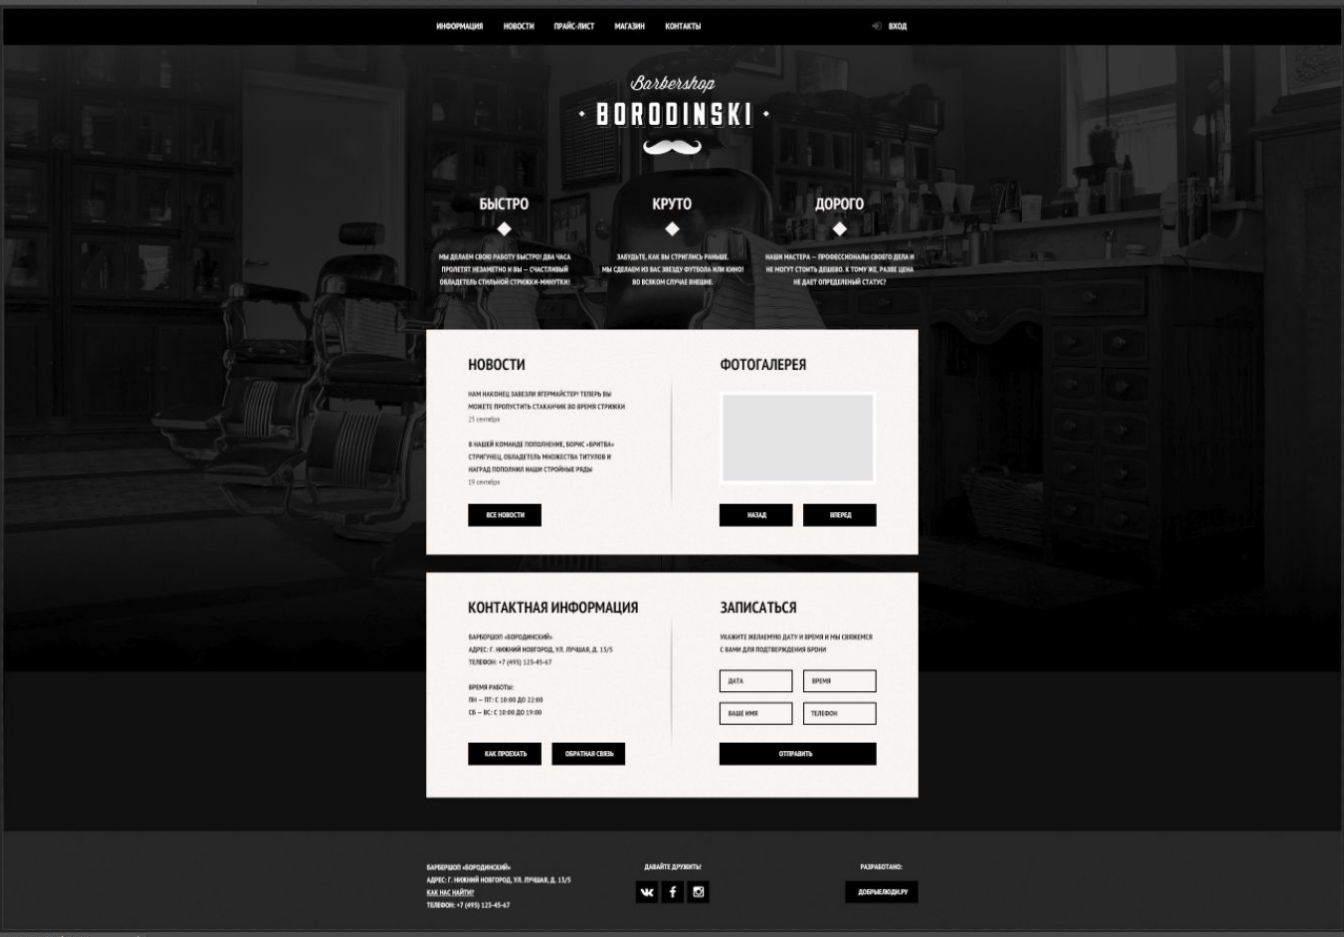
ИНФОРМАЦИЯ НОВОСТИ ПРАЙС-ЛИСТ МАГАЗИН КОНТАКТЫ

ВХОД

Barbershop

BORODINSKI

БЫСТРО

МЫ ДЕЛАЕМ СВОЮ РАБОТУ БЫСТРО! ДВА ЧАСА ПРОЛЕТЯТ НЕЗАМЕТНО И ВЫ – СЧАСТЛИВЫЙ ОБЛАДАТЕЛЬ СТИЛЬНОЙ СТРИЖКИ-МИНУТКИ!

КРУТО

ЗАБУДЬТЕ, КАК ВЫ СТРИГЛИСЬ РАНЬШЕ. МЫ СДЕЛАЕМ ИЗ ВАС ЗВЕЗДУ ФУТБОЛА ИЛИ КИНО! ВО ВСЯКОМ СЛУЧАЕ ВНЕШНЕ.

ДОРОГО

НАШИ МАСТЕРА – ПРОФЕССИОНАЛЫ СВОЕГО ДЕЛА И НЕ МОГУТ СТОИТЬ ДЕШЕВО. К ТОМУ ЖЕ, РАЗВЕ ЦЕНА НЕ ДАЕТ ОПРЕДЕЛЕННЫЙ СТАТУС?

НОВОСТИ

НАМ НАКОНЕЦ ЗАВЕЗЛИ ЯГЕРМАЙСТЕР! ТЕПЕРЬ ВЫ МОЖЕТЕ ПРОПУСТИТЬ СТАКАНЧИК ВО ВРЕМЯ СТРИЖКИ
25 сентября

В НАШЕЙ КОМАНДЕ ПОПОЛНЕНИЕ, БОРИС «БРИТВА» СТРИГУНЕЦ, ОБЛАДАТЕЛЬ МНОЖЕСТВА ТИТУЛОВ И НАГРАД ПОПОЛНИЛ НАШИ СТРОЙНЫЕ РЯДЫ
19 сентября

ВСЕ НОВОСТИ

ФОТОГАЛЕРЕЯ

НАЗАД ВПЕРЕД

КОНТАКТНАЯ ИНФОРМАЦИЯ

БАРБЕРШОП «БОРОДИНСКИЙ»
АДРЕС: Г. НИЖНИЙ НОВГОРОД, УЛ. ЛУЧШАЯ, Д. 13/5
ТЕЛЕФОН: +7 (495) 123-45-67

ВРЕМЯ РАБОТЫ:
ПН – ПТ: С 10:00 ДО 22:00
СБ – ВС: С 10:00 ДО 19:00

КАК ПРОЕХАТЬ ОБРАТНАЯ СВЯЗЬ

ЗАПИСАТЬСЯ

УКАЖИТЕ ЖЕЛАЕМУЮ ДАТУ И ВРЕМЯ И МЫ СВЯЖЕМСЯ С ВАМИ ДЛЯ ПОДТВЕРЖДЕНИЯ БРОНИ

ДАТА ВРЕМЯ
ВАШЕ ИМЯ ТЕЛЕФОН

ОТПРАВИТЬ

БАРБЕРШОП «БОРОДИНСКИЙ»
АДРЕС: Г. НИЖНИЙ НОВГОРОД, УЛ. ЛУЧШАЯ, Д. 13/5
КАК НАС НАЙТИ?
ТЕЛЕФОН: +7 (495) 123-45-67

ДАВАЙТЕ ДРУЖИТЬ!

РАЗРАБОТАНО:

ДОБРЫЕЛЮДИ.РУ